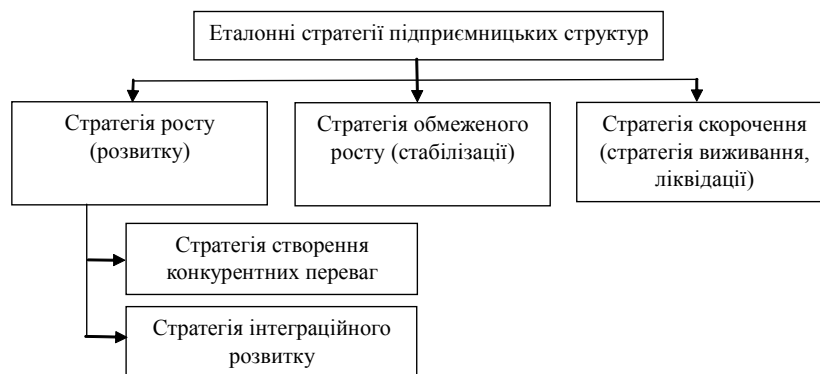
Еталонні стратегії підприємницьких структур

Стратегія росту (розвитку)

Стратегія обмеженого росту (стабілізації)

Стратегія скорочення (стратегія виживання, ліквідації)

Стратегія створення конкурентних переваг

Стратегія інтеграційного розвитку